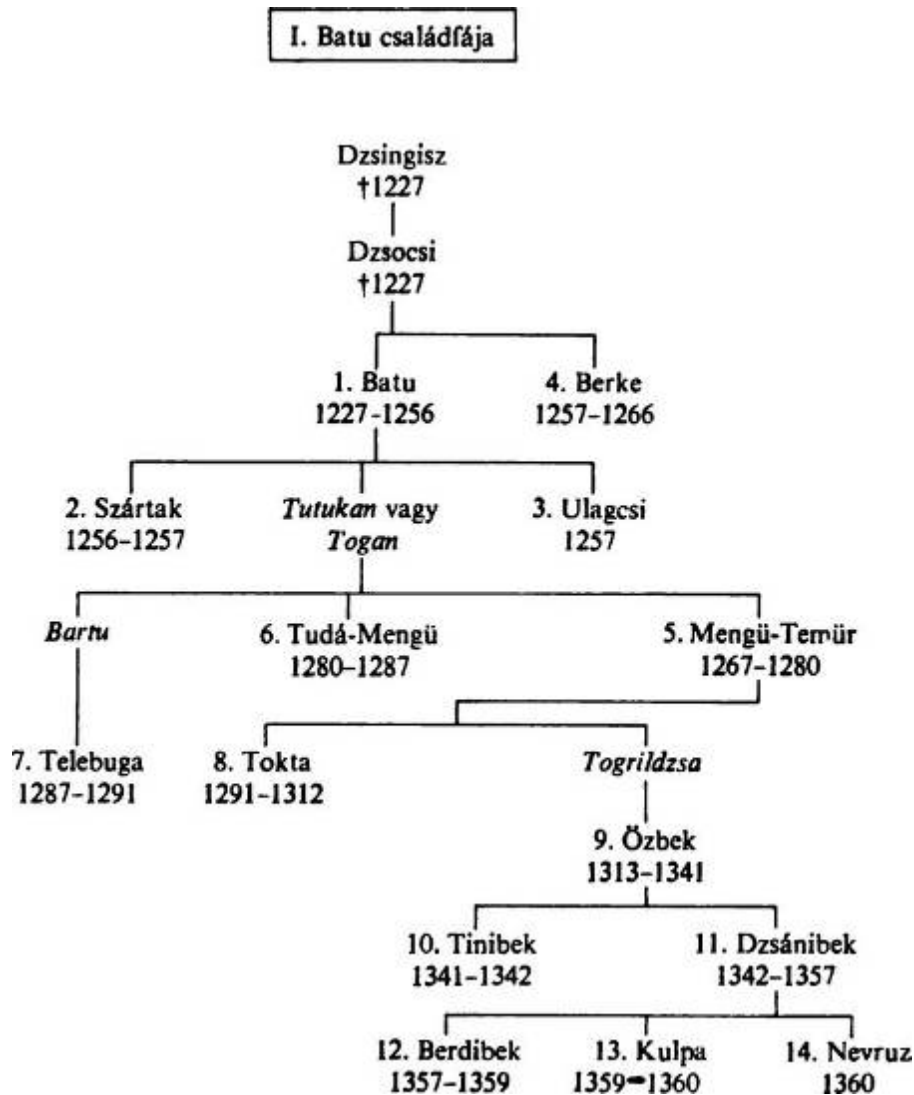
I. Batu családfája

Dzsingisz
†1227

Dzsocsi
†1227

1. Batu
1227-1256

4. Berke
1257–1266

2. Szártak
1256–1257

Tutukan vagy
Togan

3. Ulagcsi
1257

Bartu

6. Tudá-Mengü
1280–1287

5. Mengü-Temür
1267–1280

7. Telebuga
1287–1291

8. Tokta
1291-1312

Togrildzsa

9. Özbek
1313–1341

10. Tinibek
1341–1342

11. Dzsánibek
1342–1357

12. Berdibek
1357–1359

13. Kulpa
1359–1360

14. Nevruz
1360